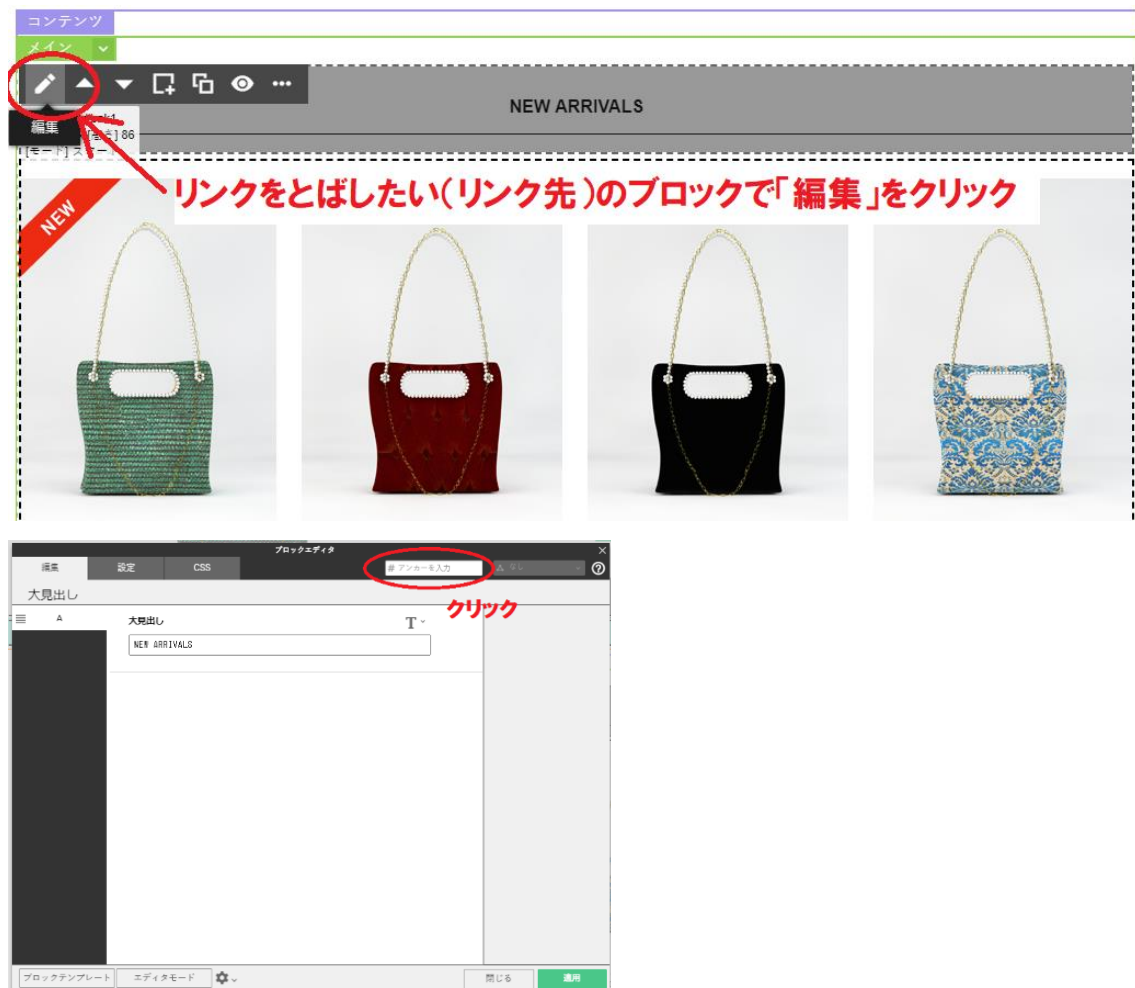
コンテンツ

メイン

NEW ARRIVALS

編集

ck1

[ ] 86

[モード] ス

リンクをとばしたい(リンク先)のブロックで「編集」をクリック

NEW

ブロックエディタ

編集

設定

CSS

# アンカーを入力

なし

クリック

大見出し

A

大見出し

NEW ARRIVALS

ブロックテンプレート

エディタモード

閉じる

適用